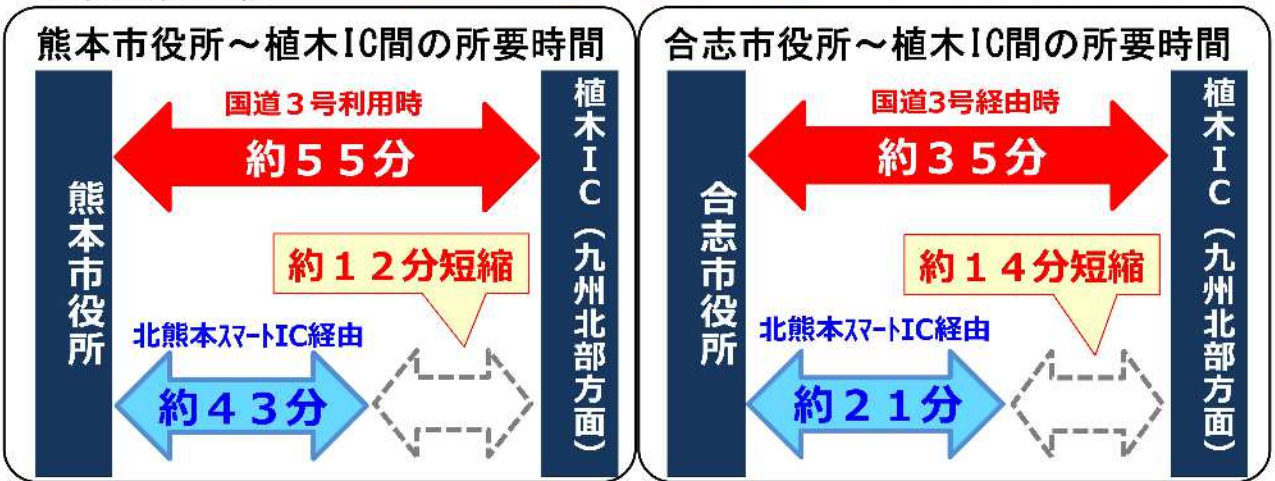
熊本市役所～植木IC間の所要時間

熊本市役所

国道３号利用時

約５５分

植木IC（九州北部方面）

約１２分短縮

北熊本スマートIC経由

約４３分

合志市役所～植木IC間の所要時間

合志市役所

国道3号経由時

約３５分

植木IC（九州北部方面）

約１４分短縮

北熊本スマートIC経由

約２１分